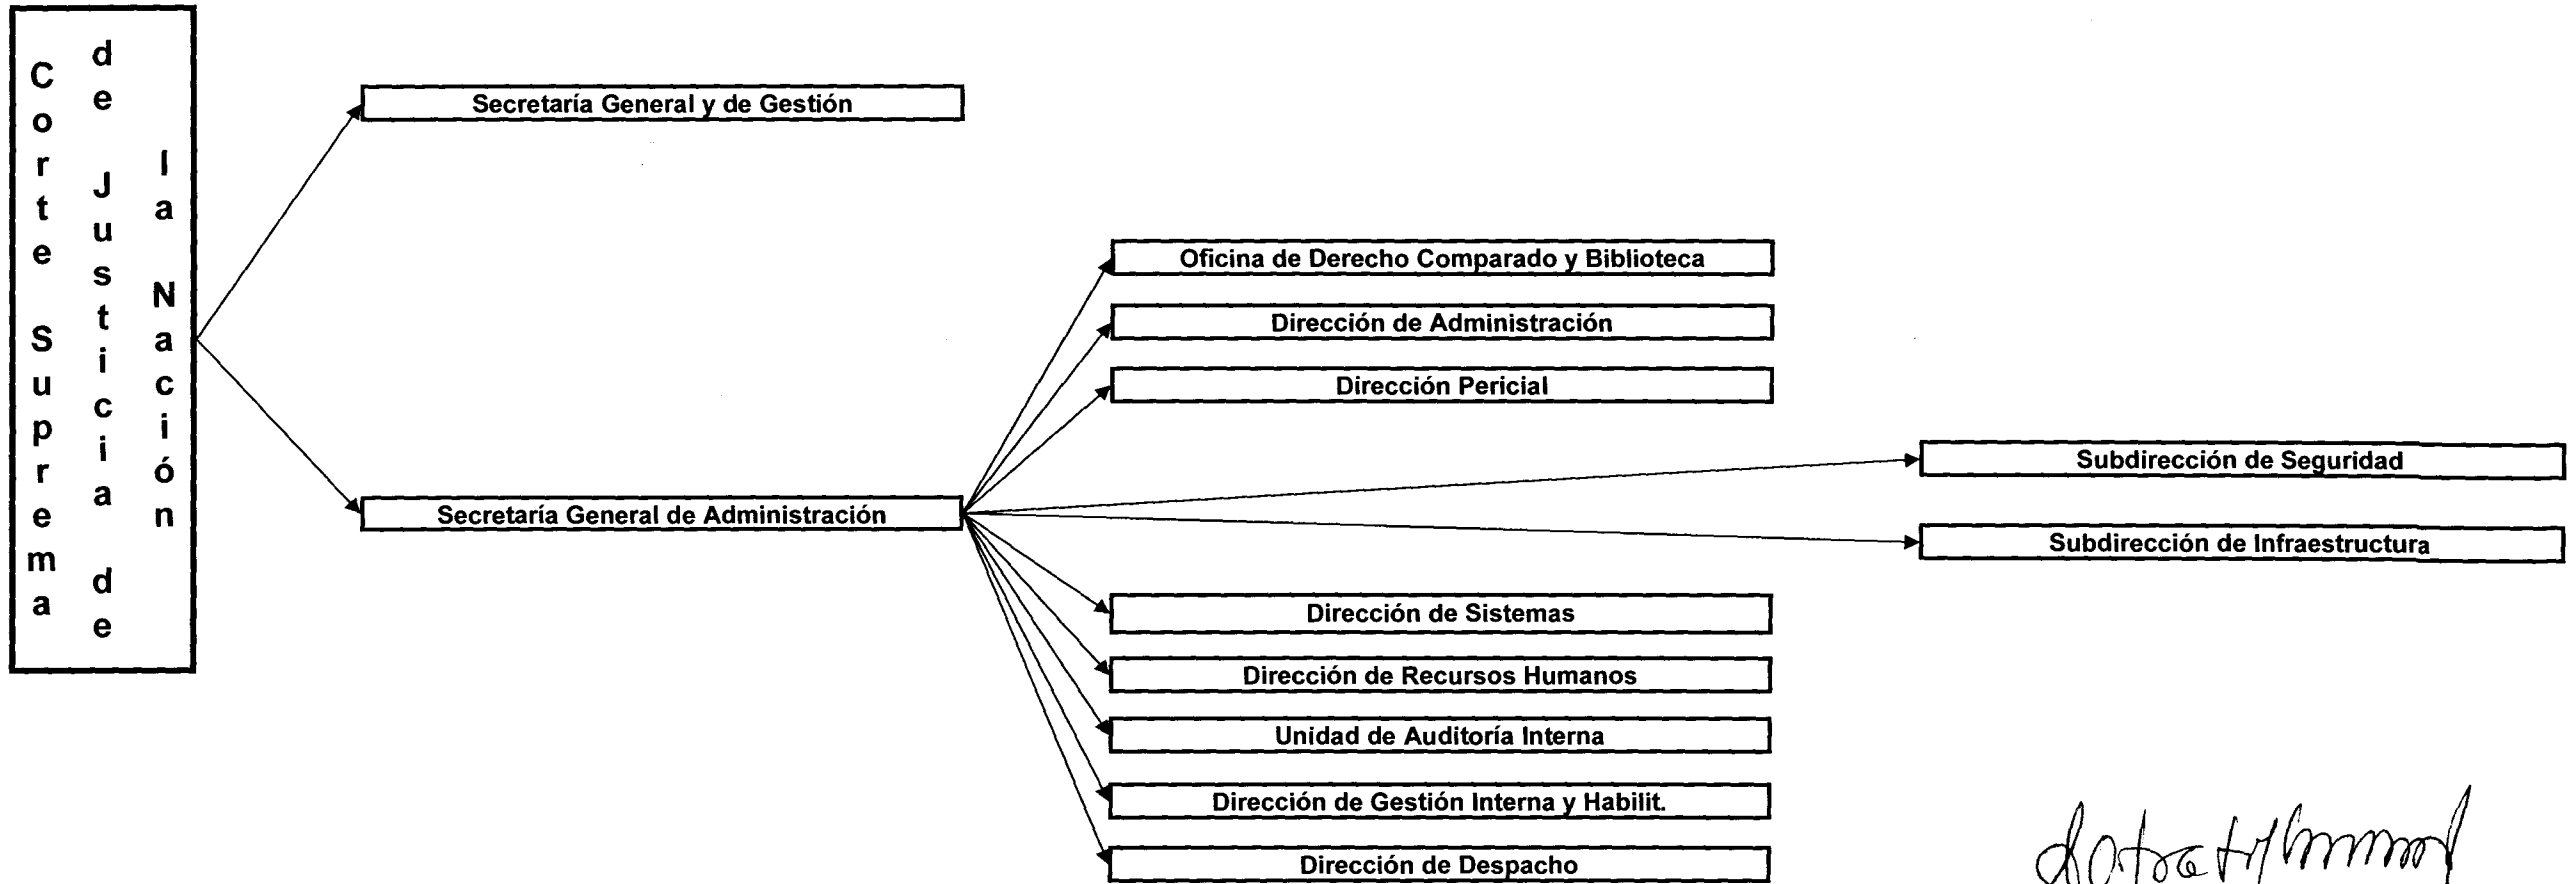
Corte Suprema de Justicia de la Nación

Secretaría General y de Gestión

Secretaría General de Administración

Oficina de Derecho Comparado y Biblioteca

Dirección de Administración

Dirección Pericial

Subdirección de Seguridad

Subdirección de Infraestructura

Dirección de Sistemas

Dirección de Recursos Humanos

Unidad de Auditoría Interna

Dirección de Gestión Interna y Habilit.

Dirección de Despacho

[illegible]